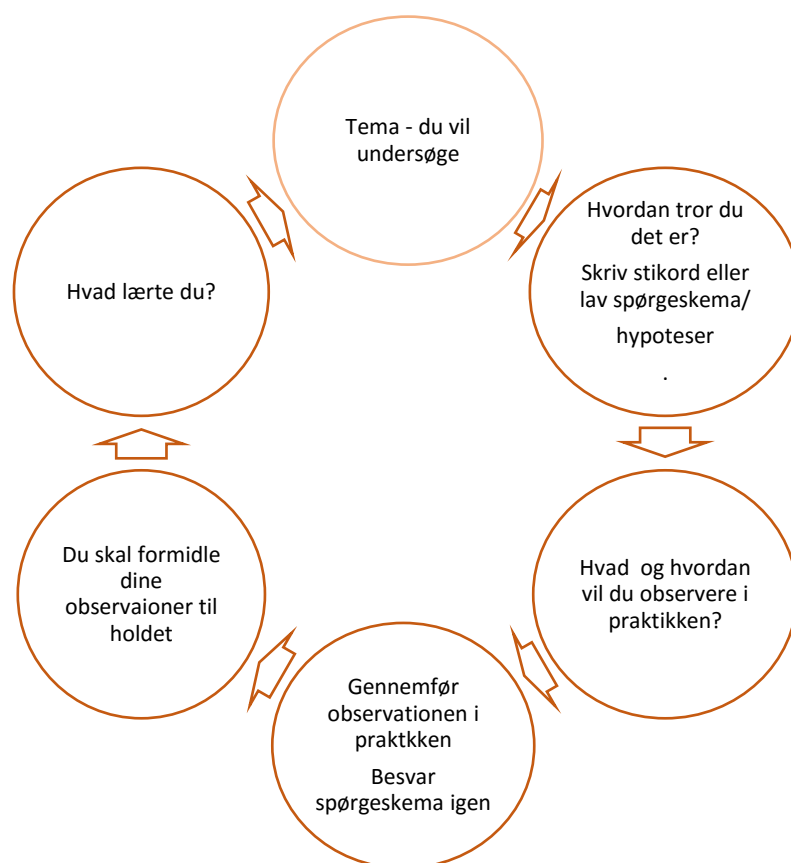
Tema - du vil undersøge

Hvordan tror du det er?

Skriv stikord eller lav spørgeskema/

hypoteser

.

Hvad  og hvordan vil du observere i praktikken?

Gennemfør observationen i praktkken

Besvar spørgeskema igen

Du skal formidle dine observaioner til holdet

Hvad lærte du?